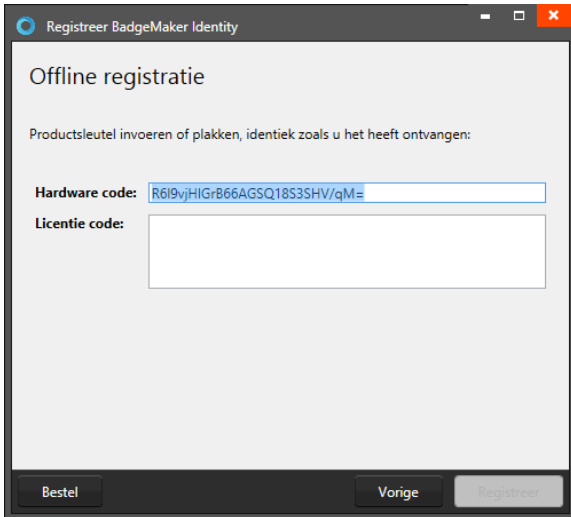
Registreer BadgeMaker Identity

Offline registratie

Productsleutel invoeren of plakken, identiek zoals u het heeft ontvangen:

Hardware code: R6I9vjHIGrB66AGSQ18S3SHV/qM=

Licentie code:

Bestel

Vorige

Registreer